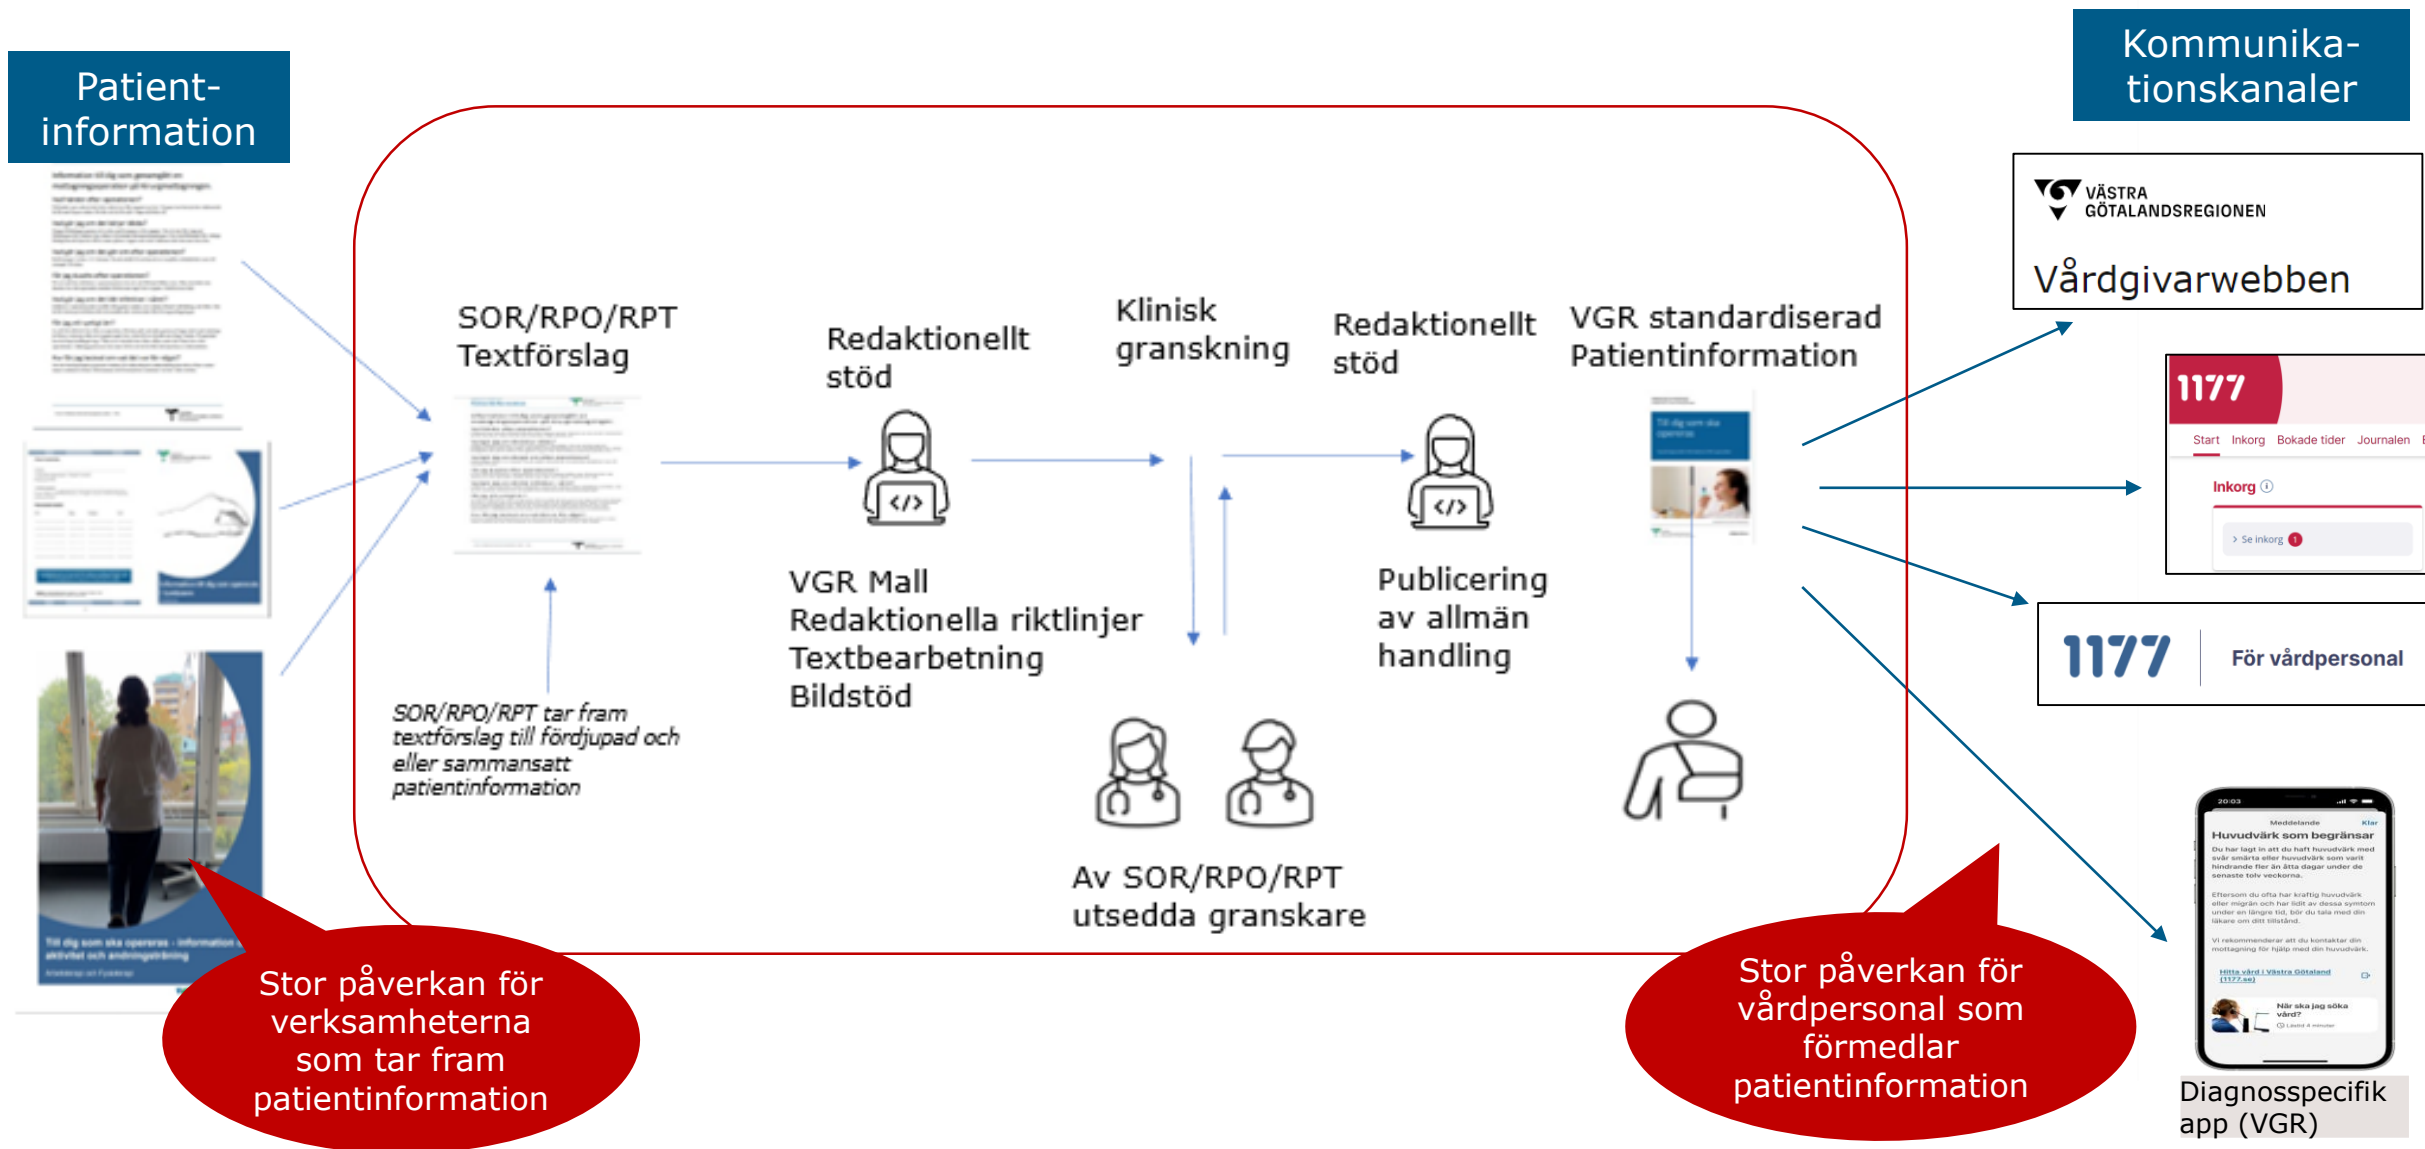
Patient-information

Kommunika-tionskanaler

SOR/RPO/RPT Textförslag

Redaktionellt stöd

Klinisk granskning

Redaktionellt stöd

VGR standardiserad Patientinformation

VGR Mall
Redaktionella riktlinjer
Textbearbetning
Bildstöd

Publicering av allmän handling

SOR/RPO/RPT tar fram textförslag till fördjupad och eller sammansatt patientinformation

Av SOR/RPO/RPT utsedda granskare

VÄSTRA GÖTALANDSREGIONEN
Vårdgivarwebben

1177
Start Inkorg Bokade tider Journalen
Inkorg
Se inkorg

1177 För vårdpersonal

Huvudvärk som begränsar

Diagnosspecifik app (VGR)

Stor påverkan för verksamheterna som tar fram patientinformation

Stor påverkan för vårdpersonal som förmedlar patientinformation